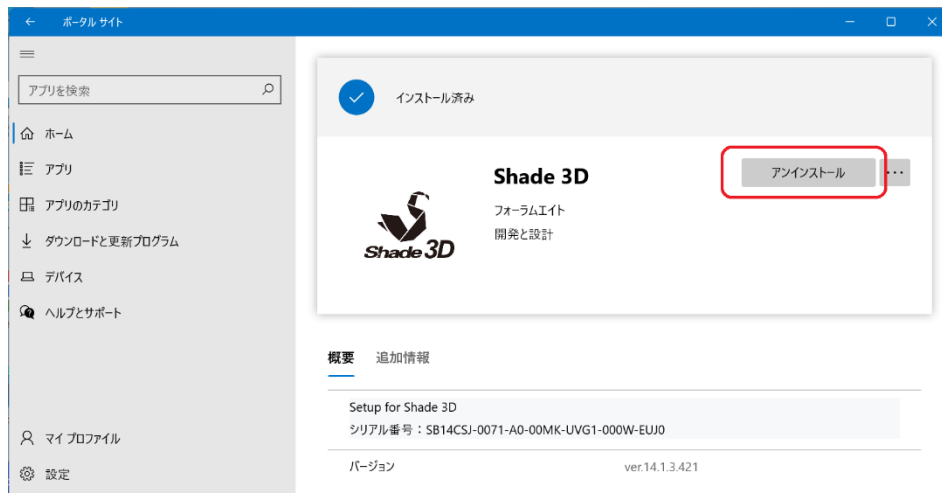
← ポータル サイト

アプリを検索

ホーム

アプリ

アプリのカテゴリ

ダウンロードと更新プログラム

デバイス

ヘルプとサポート

マイ プロファイル

設定

インストール済み

Shade 3D

フォーラムエイト

開発と設計

Shade 3D

アンインストール

...

概要 追加情報

Setup for Shade 3D

シリアル番号：SB14CSJ-0071-A0-00MK-UVG1-000W-EUJ0

バージョン ver.14.1.3.421